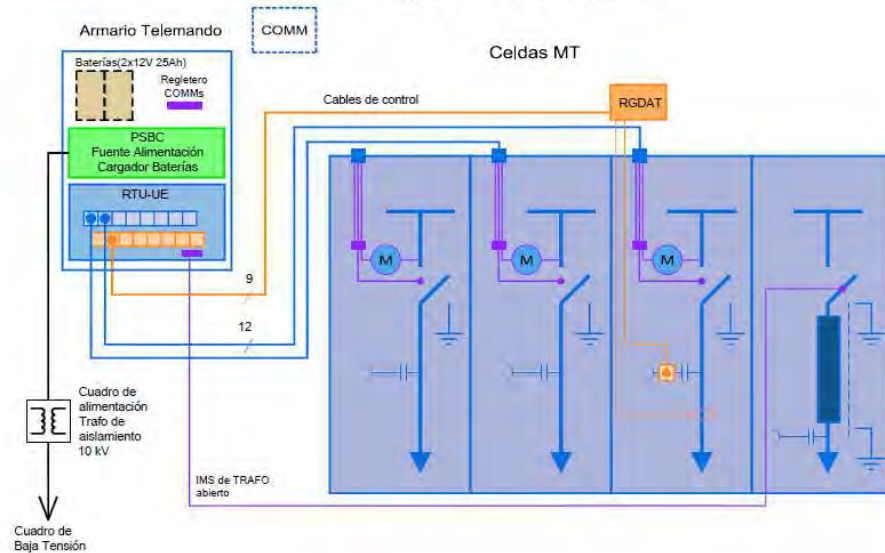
Armario Telemando

COMM

Celdas MT

Baterías(2x12V 25Ah)

Regletero COMMs

PSBC
Fuente Alimentación
Cargador Baterías

RTU-UE

Cables de control

RGDAT

M

M

M

9

12

Cuadro de alimentación Trafo de aislamiento 10 kV

IMS de TRAFO abierto

Cuadro de Baja Tensión